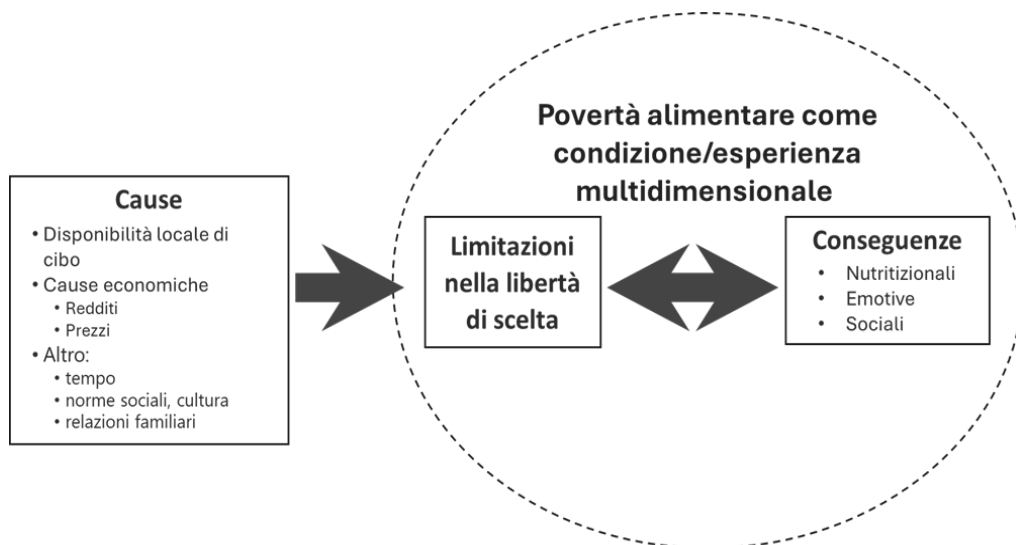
Cause

• Disponibilità locale di cibo
• Cause economiche
  • Redditi
  • Prezzi
• Altro:
  • tempo
  • norme sociali, cultura
  • relazioni familiari

Povertà alimentare come condizione/esperienza multidimensionale

Limitazioni nella libertà di scelta

Conseguenze

• Nutrizionali
• Emotive
• Sociali